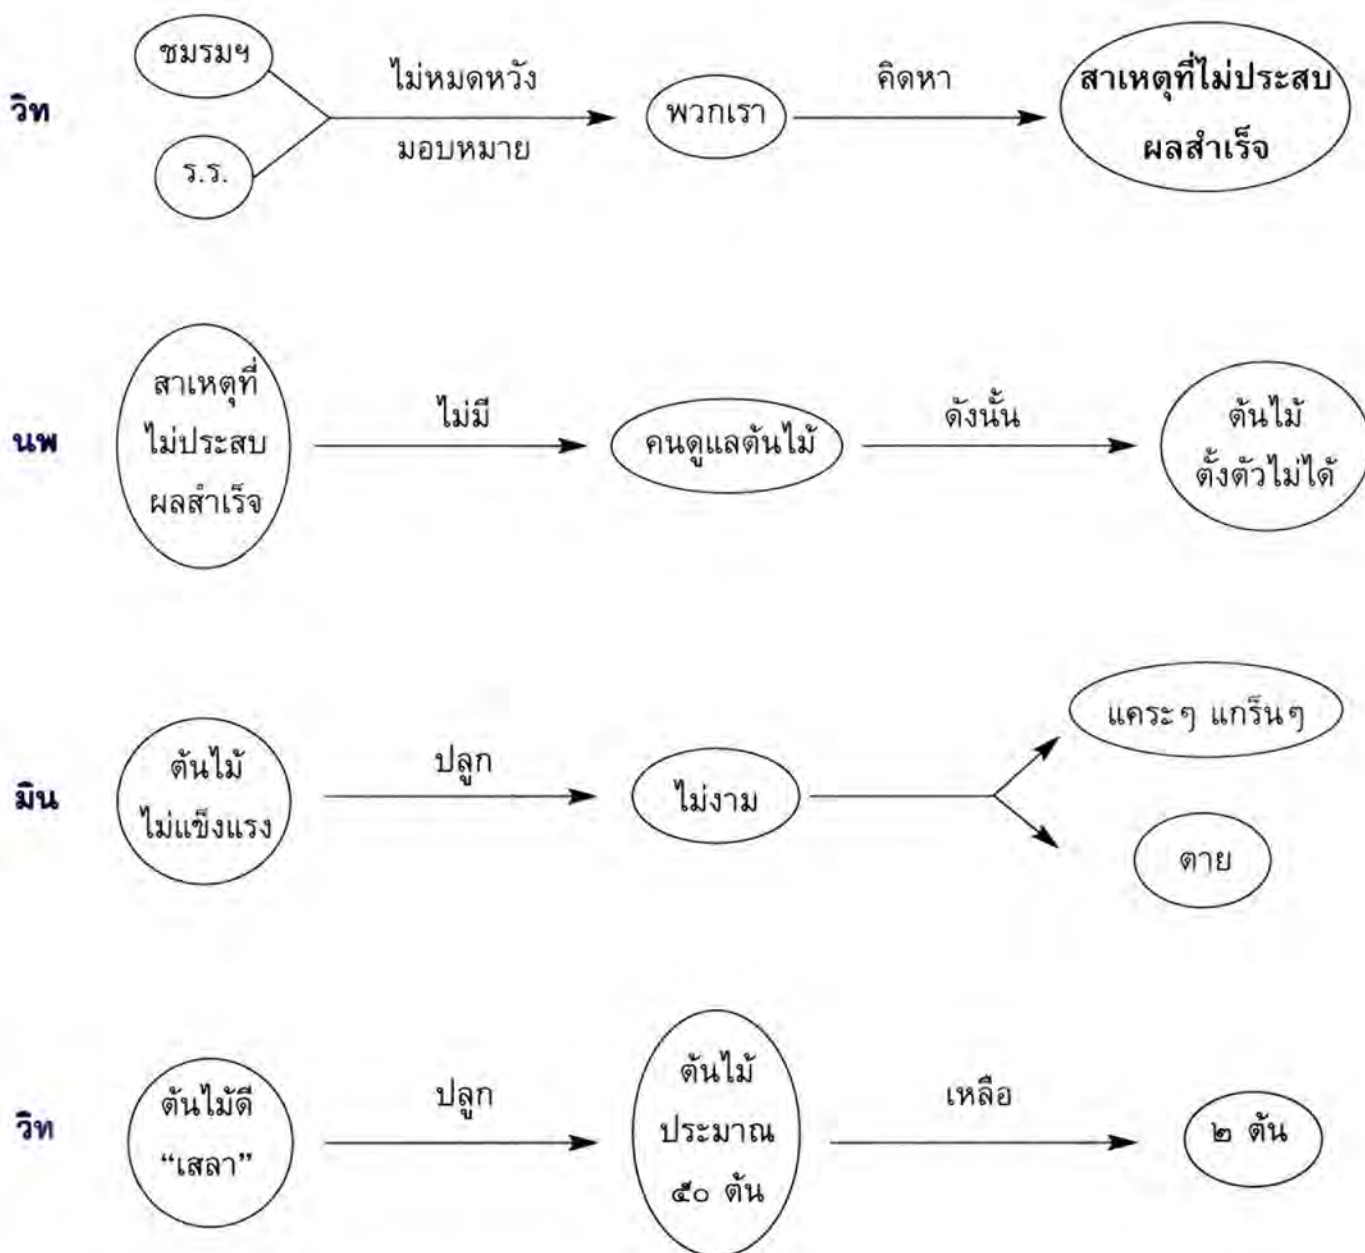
วิท

ชมรมฯ

ร.ร.

ไม่หมดหวัง

มอบหมาย

พวกเรา

คิดหา

สาเหตุที่ไม่ประสบผลสำเร็จ

นพ

สาเหตุที่ไม่ประสบผลสำเร็จ

ไม่มี

คนดูแลต้นไม้

ดังนั้น

ต้นไม้ตั้งตัวไม่ได้

มิน

ต้นไม้ไม่แข็งแรง

ปลูก

ไม่งาม

แคระๆ แกร็นๆ

ตาย

วิท

ต้นไม้ดี "เสลา"

ปลูก

ต้นไม้ประมาณ ๕๐ ต้น

เหลือ

๒ ต้น